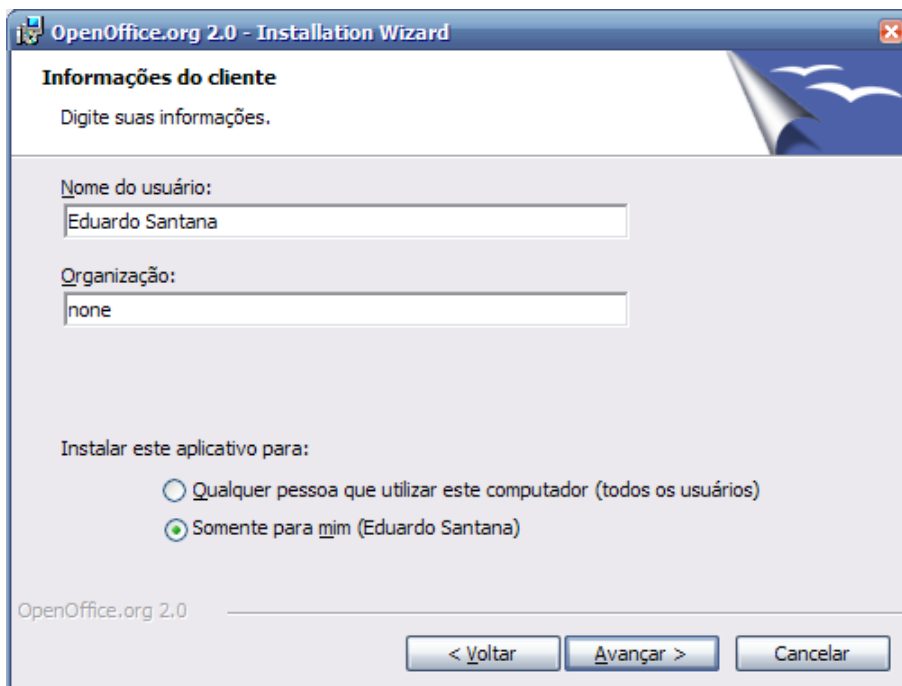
OpenOffice.org 2.0 - Installation Wizard

Informações do cliente

Digite suas informações.

Nome do usuário:

Eduardo Santana

Organização:

none

Instalar este aplicativo para:

Qualquer pessoa que utilizar este computador (todos os usuários)

Somente para mim (Eduardo Santana)

OpenOffice.org 2.0

< Voltar

Avançar >

Cancelar